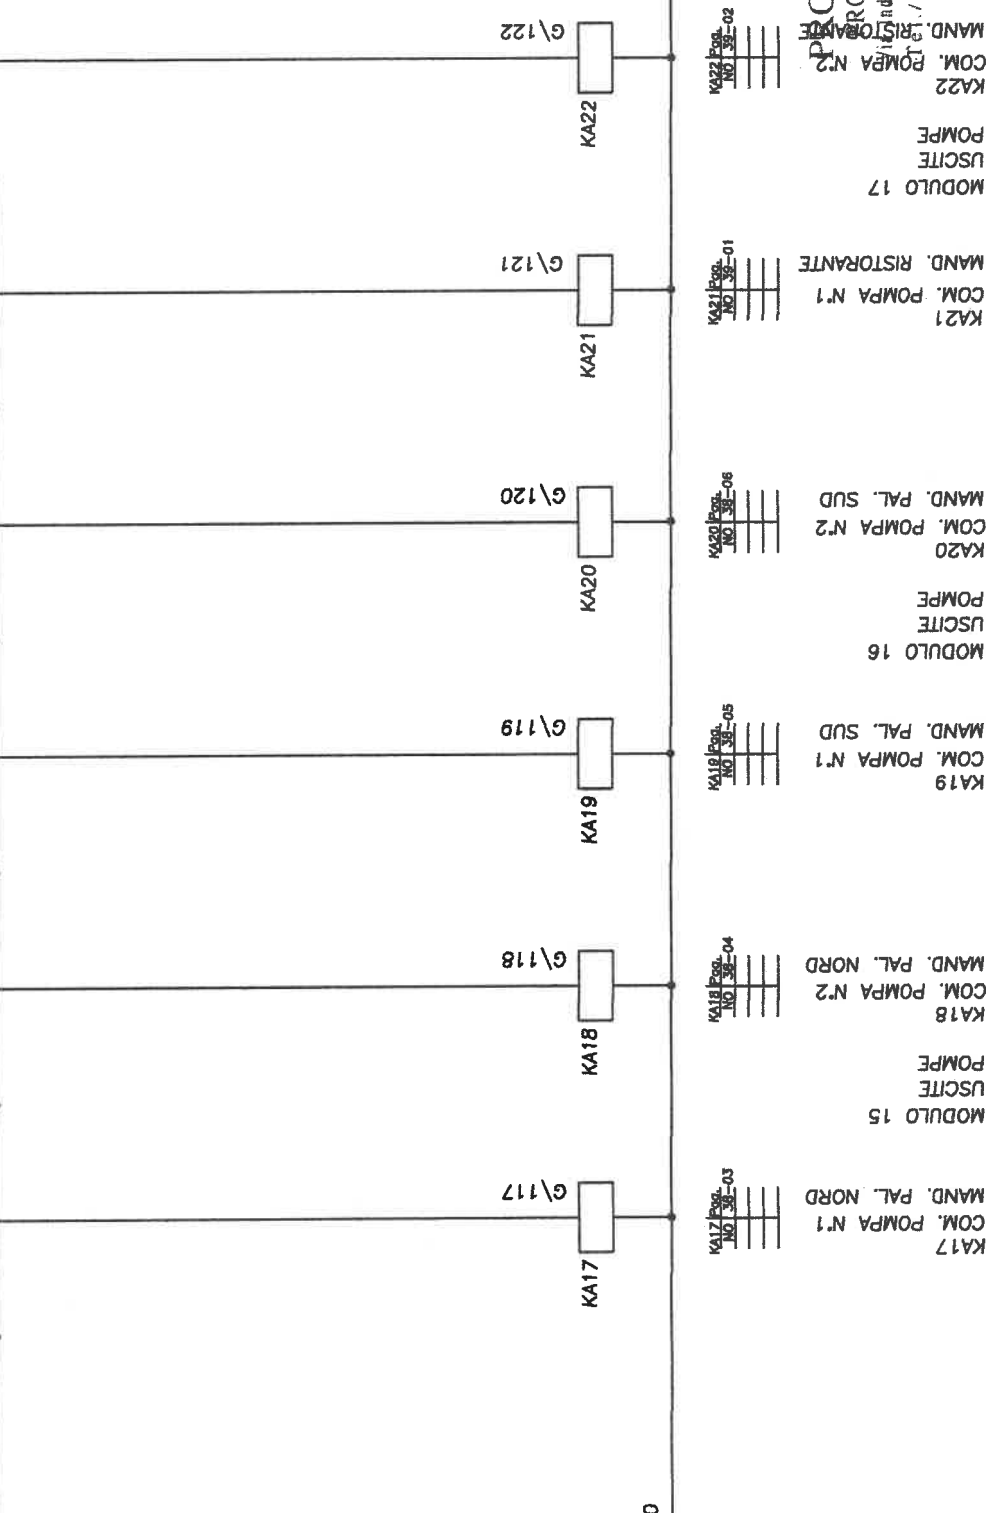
G\122
KA22
KA22 Pag. NO 38-02
MAND. RISTORANTE
COM. POMPA N.2
KA22
POMPE
USCITE
MODULO 17

G\121
KA21
KA21 Pag. NO 38-01
MAND. RISTORANTE
COM. POMPA N.1
KA21

G\120
KA20
KA20 Pag. NO 38-06
MAND. PAL. SUD
COM. POMPA N.2
KA20
POMPE
USCITE
MODULO 16

G\119
KA19
KA19 Pag. NO 38-05
MAND. PAL. SUD
COM. POMPA N.1
KA19

G\118
KA18
KA18 Pag. NO 38-04
MAND. PAL. NORD
COM. POMPA N.2
KA18
POMPE
USCITE
MODULO 15

G\117
KA17
KA17 Pag. NO 38-03
MAND. PAL. NORD
COM. POMPA N.1
KA17